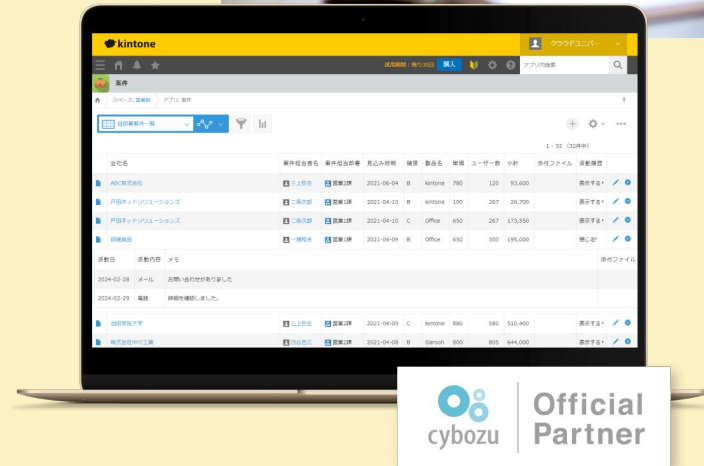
kintone

クラウドユニバー...

試用期間：残り30日 購入 アプリ内検索

案件

スペース: 営業部 アプリ: 案件

自部署案件一覧

1 - 32 (32件中)

| 会社名 | 案件担当者名 | 案件担当部署 | 見込み時期 | 確度 | 製品名 | 単価 | ユーザー数 | 小計 | 添付ファイル | 活動履歴 |
|---|---|---|---|---|---|---|---|---|---|---|
| ABC株式会社 | 三上奈生 | 営業2課 | 2021-06-04 | B | kintone | 780 | 120 | 93,600 | | 表示する |
| 戸田ネットソリューションズ | 二条次郎 | 営業1課 | 2021-04-10 | B | kintone | 100 | 267 | 26,700 | | 表示する |
| 戸田ネットソリューションズ | 二条次郎 | 営業1課 | 2021-04-10 | C | Office | 650 | 267 | 173,550 | | 表示する |
| 田端食品 | 一橋和夫 | 営業1課 | 2021-04-09 | B | Office | 650 | 300 | 195,000 | | 隠じる |

| 活動日 | 活動内容 | メモ | 添付ファイル |
|---|---|---|---|
| 2024-02-28 | メール | お問い合わせがありました | |
| 2024-02-29 | 電話 | 詳細を確認しました。 | |

| 会社名 | 案件担当者名 | 案件担当部署 | 見込み時期 | 確度 | 製品名 | 単価 | ユーザー数 | 小計 | 添付ファイル | 活動履歴 |
|---|---|---|---|---|---|---|---|---|---|---|
| 浜田学院大学 | 三上奈生 | 営業2課 | 2021-04-09 | C | kintone | 890 | 580 | 510,400 | | 表示する |
| 株式会社中村工業 | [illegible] | 営業1課 | 2021-04-08 | B | Garoon | 800 | 805 | 644,000 | | 表示する |

cybozu Official Partner